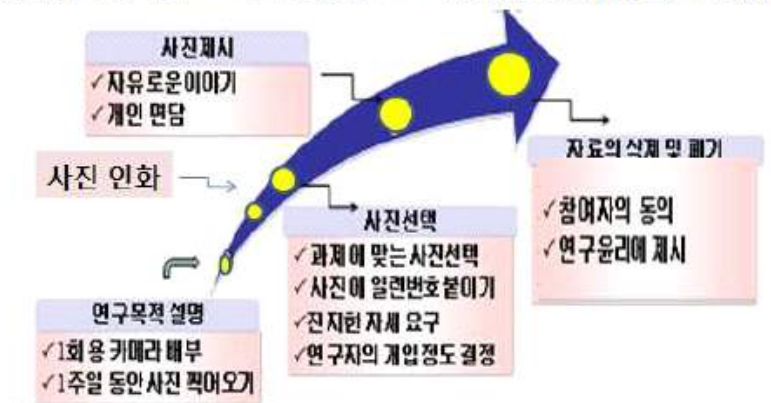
사진제시
✓자유로운이야기
✓개인 면담

사진 인화

사진선택
✓과제에 맞는 사진선택
✓사진에 일련번호 붙이기
✓진지한 자세 요구
✓연구자의 개입정도 결정

자료의 삭제 및 폐기
✓참여자의 동의
✓연구윤리에 제시

연구목적 설명
✓1회 용 카메라 배부
✓1주일 동안 사진 찍어오기